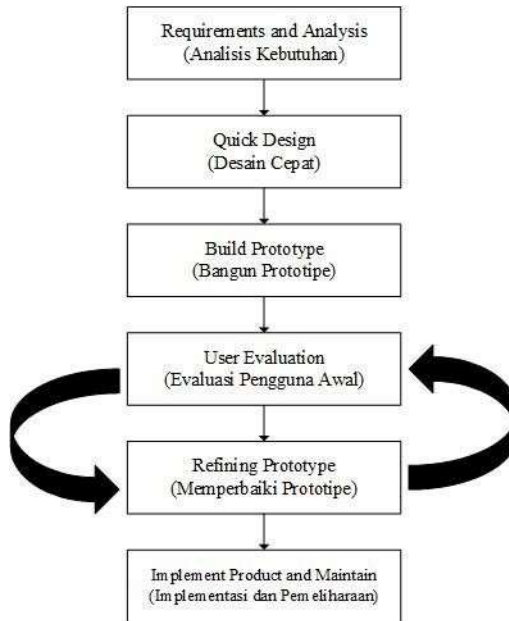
Requirements and Analysis
(Analisis Kebutuhan)

Quick Design
(Desain Cepat)

Build Prototype
(Bangun Prototipe)

User Evaluation
(Evaluasi Pengguna Awal)

Refining Prototype
(Memperbaiki Prototipe)

Implement Product and Maintain
(Implementasi dan Pemeliharaan)